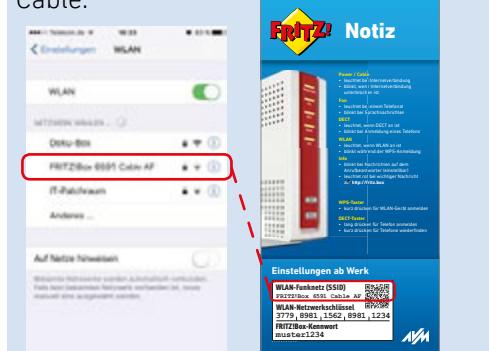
Cable.

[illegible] 18:23

< Einstellungen WLAN

WLAN

NETZWERK WÄHLEN...

Doku-Box

FRITZ!Box 6591 Cable AF

IT-Patchraum

Andere ...

Auf Netze hinweisen

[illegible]

FRITZ! Notiz

Power / Cable
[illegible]

Fon
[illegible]

DECT
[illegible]

WLAN
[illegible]

Info
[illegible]

WPS-Taster
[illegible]

DECT-Taster
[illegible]

Einstellungen ab Werk

WLAN-Funknetz (SSID)
FRITZ!Box 6591 Cable AF

WLAN-Netzwerkschlüssel
3779 8981 1562 8981 1234

FRITZ!Box-Kennwort
muster1234

AVM